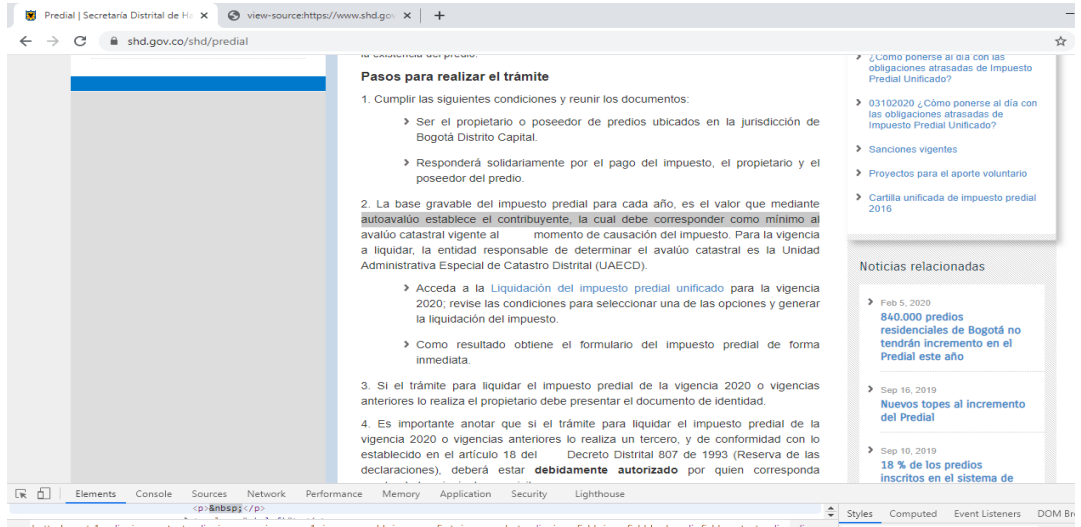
Predial | Secretaría Distrital de Ha ×
view-source:https://www.shd.gov ×
+

shd.gov.co/shd/predial

la existencia del predio.

Pasos para realizar el trámite

1. Cumplir las siguientes condiciones y reunir los documentos:

Ser el propietario o poseedor de predios ubicados en la jurisdicción de Bogotá Distrito Capital.

Responderá solidariamente por el pago del impuesto, el propietario y el poseedor del predio.

2. La base gravable del impuesto predial para cada año, es el valor que mediante autoavalúo establece el contribuyente, la cual debe corresponder como mínimo al avalúo catastral vigente al momento de causación del impuesto. Para la vigencia a liquidar, la entidad responsable de determinar el avalúo catastral es la Unidad Administrativa Especial de Catastro Distrital (UAECD).

Acceda a la Liquidación del impuesto predial unificado para la vigencia 2020; revise las condiciones para seleccionar una de las opciones y generar la liquidación del impuesto.

Como resultado obtiene el formulario del impuesto predial de forma inmediata.

3. Si el trámite para liquidar el impuesto predial de la vigencia 2020 o vigencias anteriores lo realiza el propietario debe presentar el documento de identidad.

4. Es importante anotar que si el trámite para liquidar el impuesto predial de la vigencia 2020 o vigencias anteriores lo realiza un tercero, y de conformidad con lo establecido en el artículo 18 del Decreto Distrital 807 de 1993 (Reserva de las declaraciones), deberá estar debidamente autorizado por quien corresponda

¿Cómo ponerse al día con las obligaciones atrasadas de Impuesto Predial Unificado?

03102020 ¿Cómo ponerse al día con las obligaciones atrasadas de Impuesto Predial Unificado?

Sanciones vigentes

Proyectos para el aporte voluntario

Cartilla unificada de impuesto predial 2016

Noticias relacionadas

Feb 5, 2020
840.000 predios residenciales de Bogotá no tendrán incremento en el Predial este año

Sep 16, 2019
Nuevos topes al incremento del Predial

Sep 10, 2019
18 % de los predios inscritos en el sistema de

Elements Console Sources Network Performance Memory Application Security Lighthouse

<p>&nbsp;</p>

Styles Computed Event Listeners DOM Br